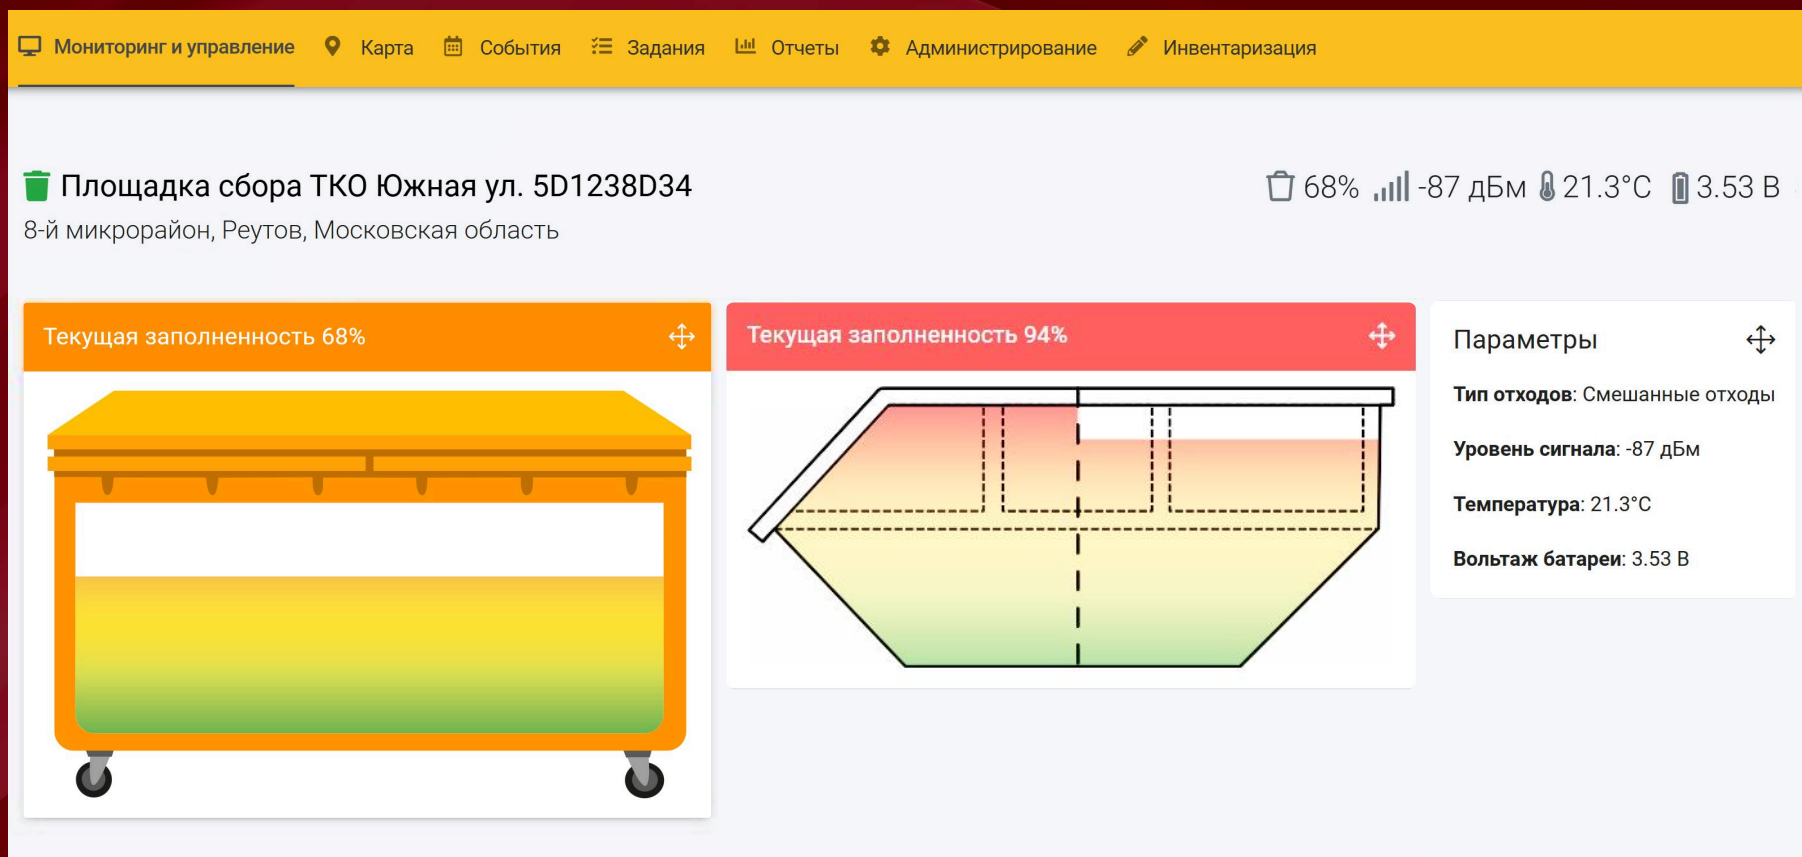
Мониторинг и управление Карта События Задания Отчеты Администрирование Инвентаризация

Площадка сбора ТКО Южная ул. 5D1238D34

8-й микрорайон, Реутов, Московская область

68% -87 дБм 21.3°C 3.53 В

Текущая заполненность 68%

Текущая заполненность 94%

Параметры

**Тип отходов**: Смешанные отходы

**Уровень сигнала**: -87 дБм

**Температура**: 21.3°C

**Вольтаж батареи**: 3.53 В